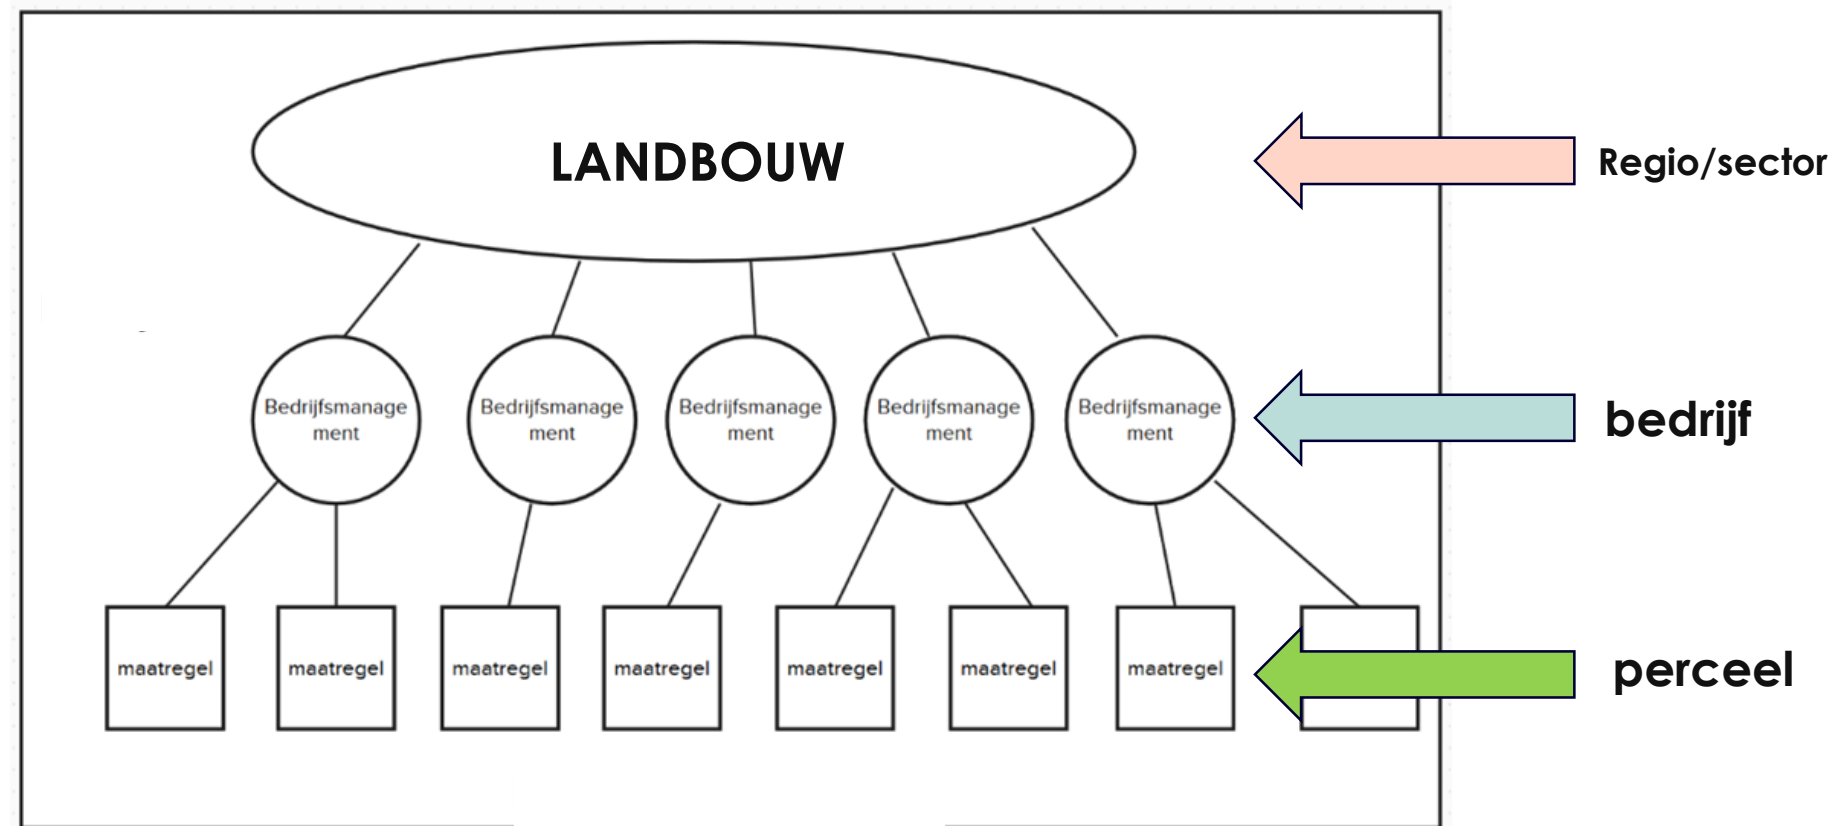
LANDBOUW

Regio/sector

Bedrijfsmanage ment

Bedrijfsmanage ment

Bedrijfsmanage ment

Bedrijfsmanage ment

Bedrijfsmanage ment

bedrijf

maatregel

maatregel

maatregel

maatregel

maatregel

maatregel

maatregel

perceel